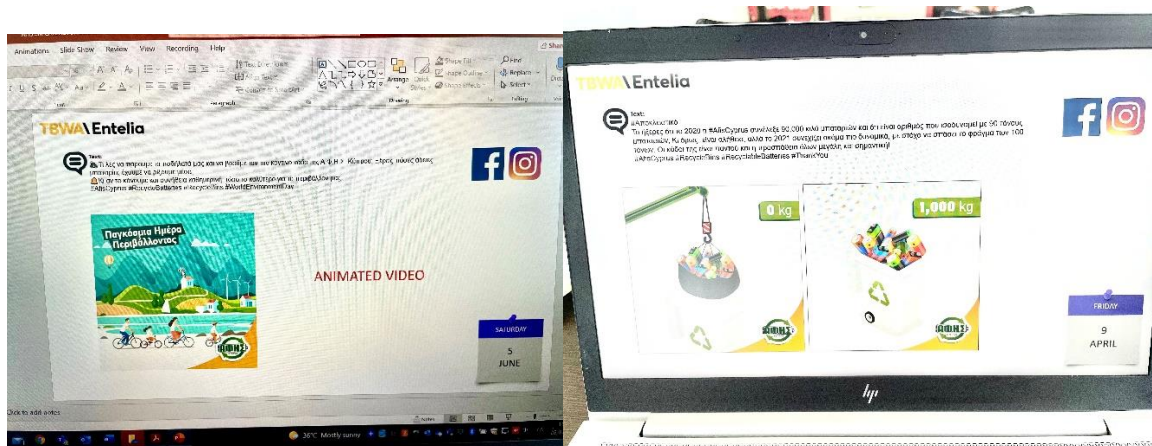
Animations Slide Show Review View Recording Help

TBWA\Entelia

Text:
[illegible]
#AfisCyprus #RecycleBatteries #RecycleBins #WorldEnvironmentDay

Παγκόσμια Ημέρα Περιβάλλοντος

ANIMATED VIDEO

SATURDAY
5
JUNE

Click to add notes

36°C Mostly sunny

TBWA\Entelia

Text:
#ΑΠΟΚΛΕΙΣΤΙΚΟ
Τις ημέρες αυτές το 2020 η #AfisCyprus συνέλεξε 90.000 κιλά μπαταριών και ότι είναι αριθμός που ισοδυναμεί με 90 τόνους μπαταριών. Κι όμως, είναι αλήθεια, αλλά το 2021 συνεχίζει ακόμα πιο δυναμικά, με στόχο να φτάσει το φορτίο των 100 τόνων. Οι κάδοι της είναι παντού και η προσπάθεια πάντα μεγάλη και σημαντική!
#AfisCyprus #RecycleBins #RecyclableBatteries #ThankYou

0 kg

1,000 kg

FRIDAY
9
APRIL

hp